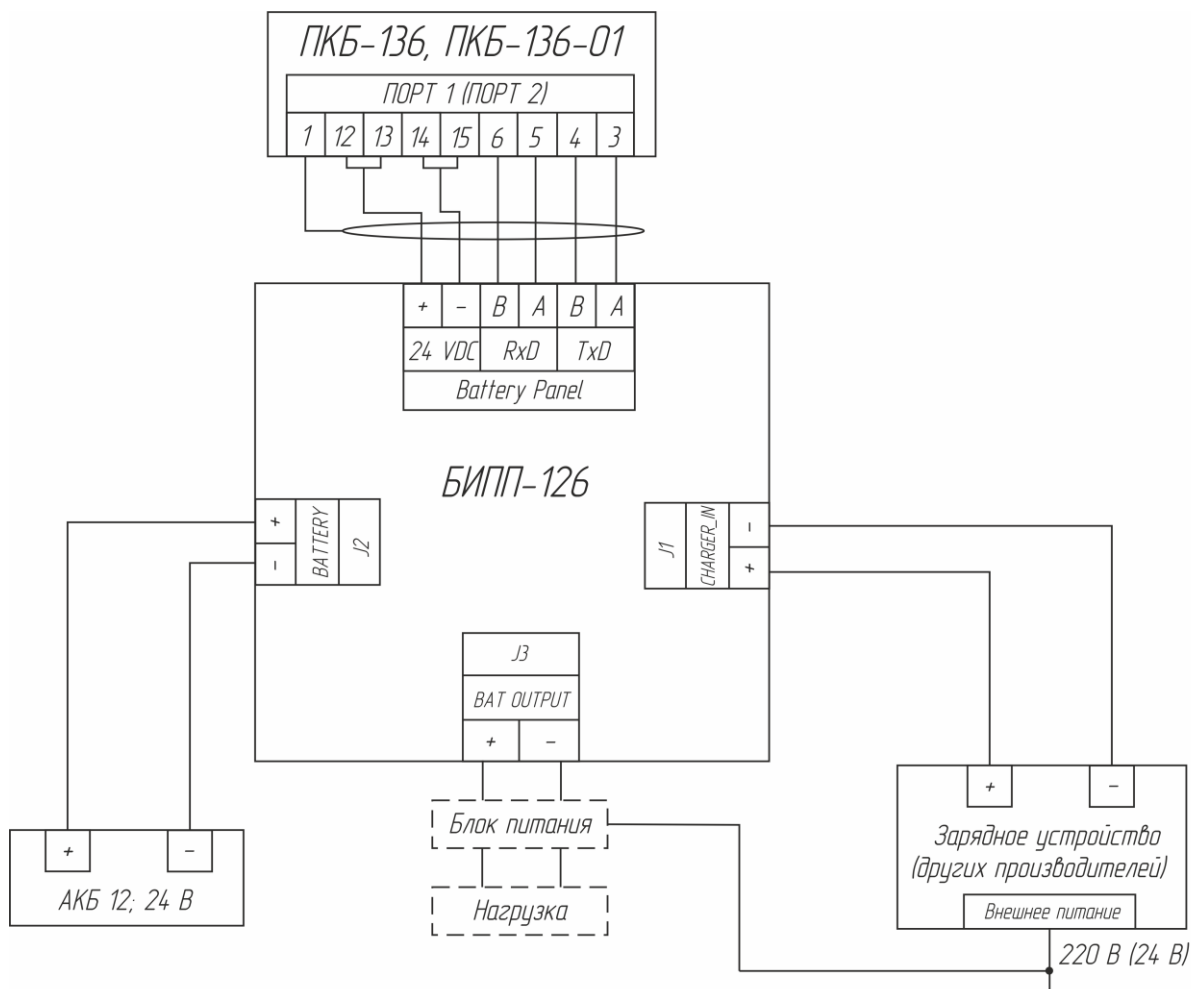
ПКБ-136, ПКБ-136-01

ПОРТ 1 (ПОРТ 2)

| 1 | 12 | 13 | 14 | 15 | 6 | 5 | 4 | 3 |
|---|---|---|---|---|---|---|---|---|

| + | – | B | A | B | A |
|---|---|---|---|---|---|
| 24 VDC | | RxD | | TxD | |
| Battery Panel | | | | | |

БИПП-126

+
–
BATTERY
J2

J1
CHARGER_IN
–
+

J3
BAT OUTPUT
+ –

+ –
АКБ 12; 24 В

Блок питания

Нагрузка

+ –
Зарядное устройство (других производителей)
Внешнее питание

220 В (24 В)